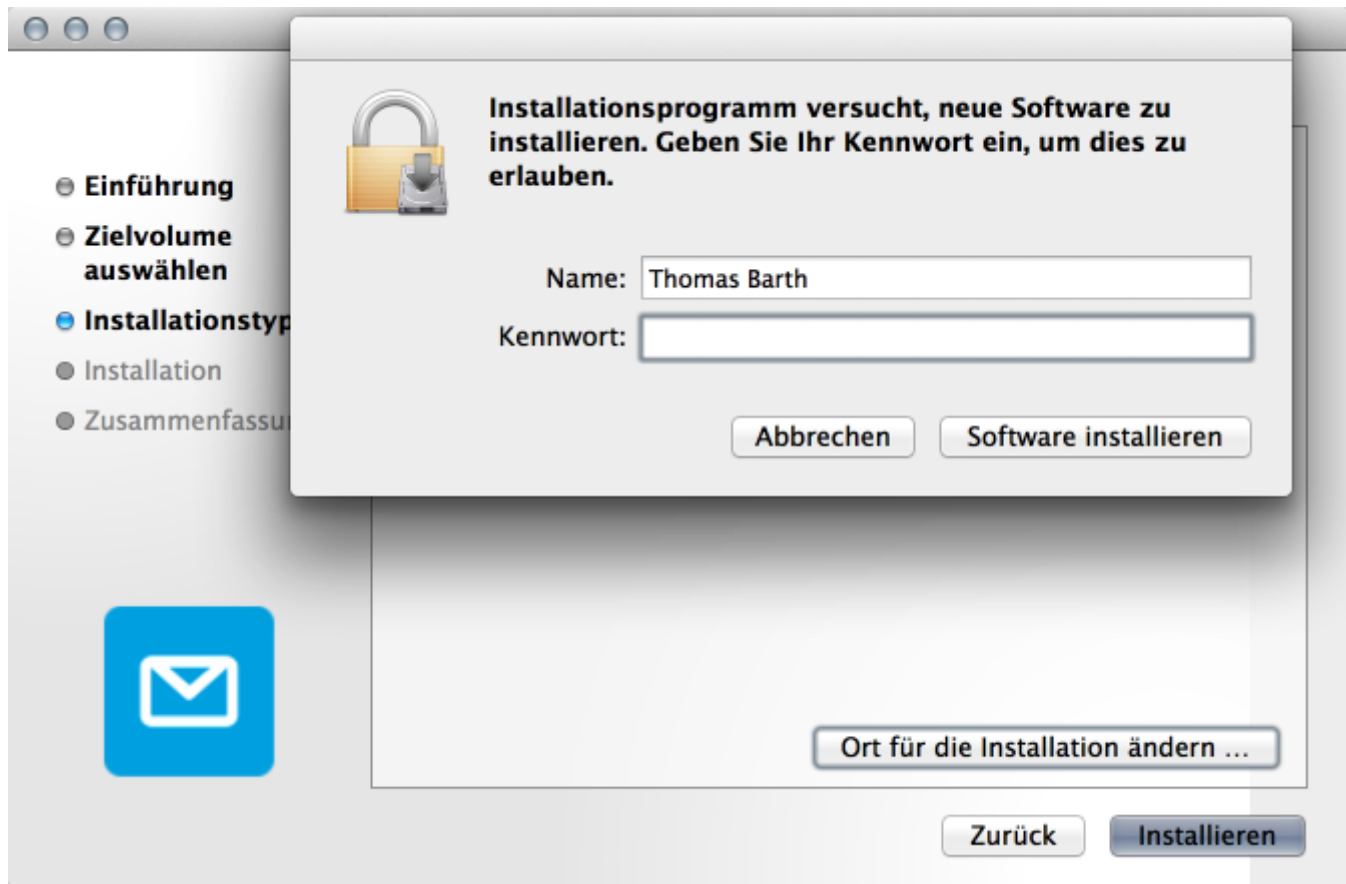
Installationsprogramm versucht, neue Software zu installieren. Geben Sie Ihr Kennwort ein, um dies zu erlauben.

Einführung
Zielvolume auswählen
Installationstyp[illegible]
Installation
Zusammenfassu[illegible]

Name: Thomas Barth
Kennwort:

Abbrechen
Software installieren

Ort für die Installation ändern ...

Zurück
Installieren